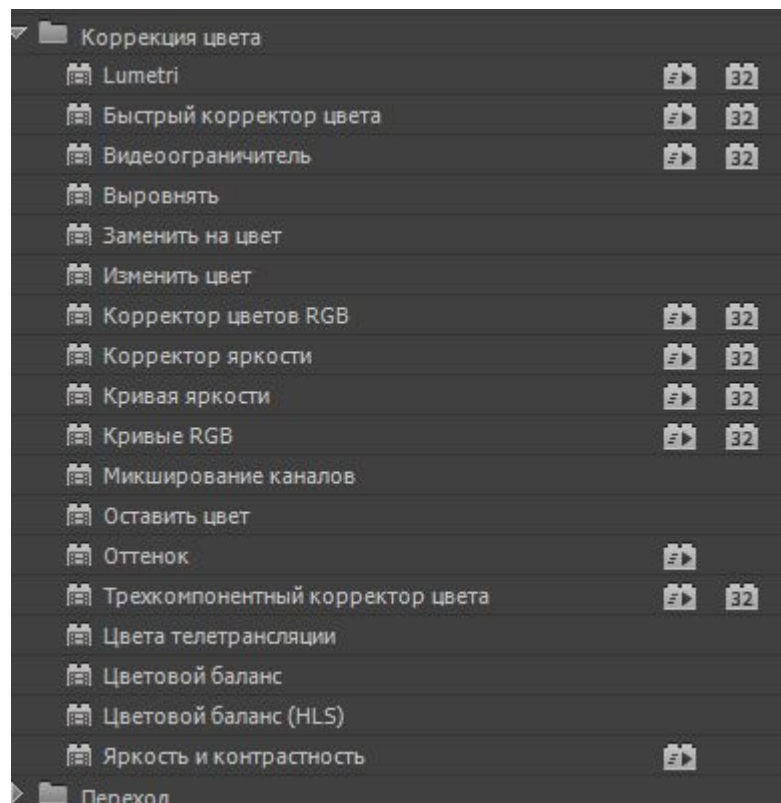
Коррекция цвета
Lumetri 32
Быстрый корректор цвета 32
Видеоограничитель 32
Выровнять
Заменить на цвет
Изменить цвет
Корректор цветов RGB 32
Корректор яркости 32
Кривая яркости 32
Кривые RGB 32
Микширование каналов
Оставить цвет
Оттенок
Трехкомпонентный корректор цвета 32
Цвета телетрансляции
Цветовой баланс
Цветовой баланс (HLS)
Яркость и контрастность
Переход